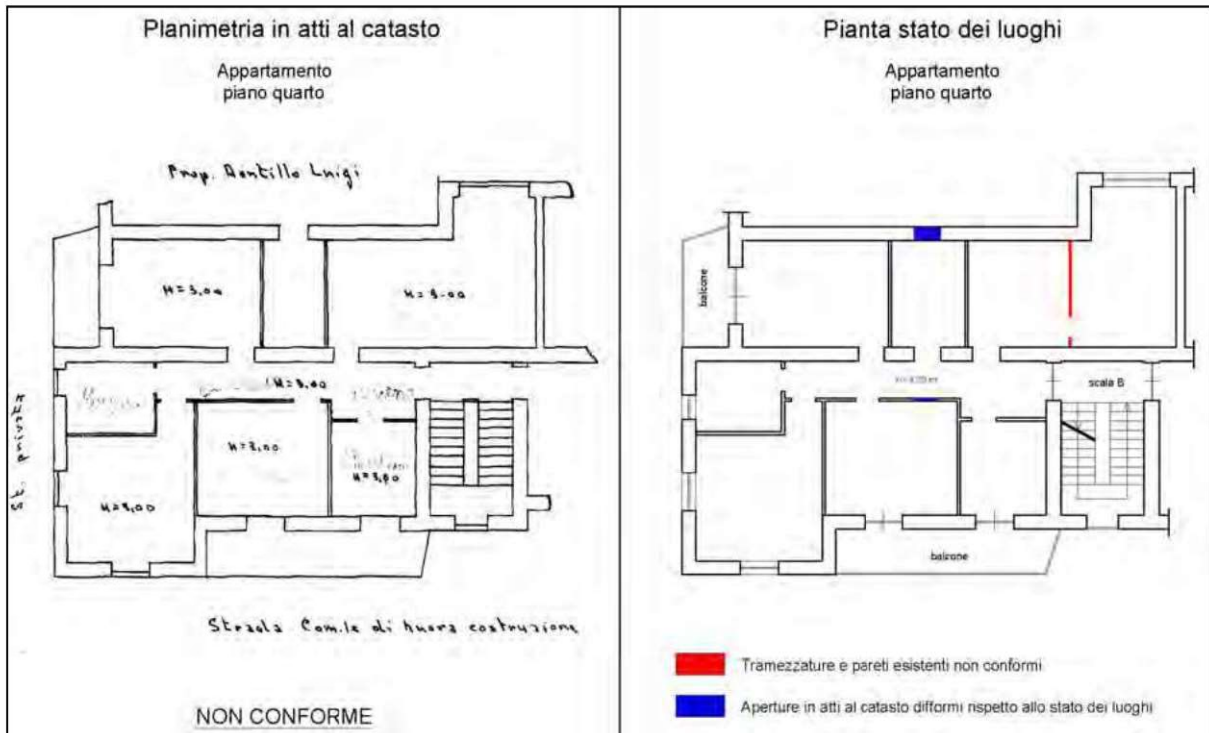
Planimetria in atti al catasto

Appartamento
piano quarto

Prop. Dentillo Luigi

H=3,00

H=3,00

H=3,00

H=3,00

H=3,00

H=3,00

St. privata

Strada Com.le di nuova costruzione

NON CONFORME

Pianta stato dei luoghi

Appartamento
piano quarto

balcone

H=3,00 m

scala B

balcone

Tramezzature e pareti esistenti non conformi

Aperture in atti al catasto difformi rispetto allo stato dei luoghi